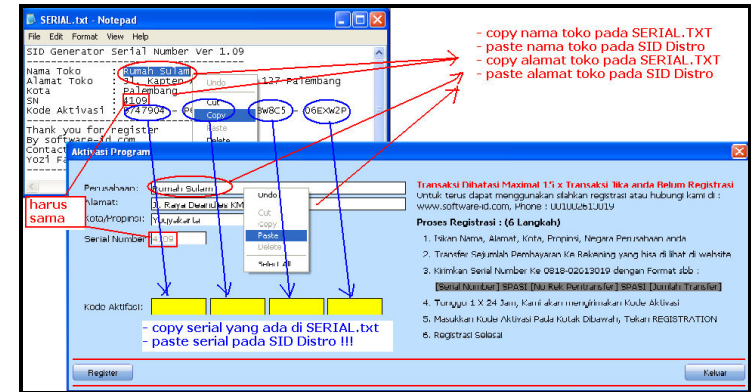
SERIAL.txt - Notepad
File Edit Format View Help
SID Generator Serial Number Ver 1.09

Nama Toko : Rumah Sulam
Alamat Toko : Jl. Kapten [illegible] 127 Palembang
Kota : Palembang
SN : 4109
Kode Aktivasi : 6747904 - 96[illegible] - 8W8C5 - 06EXW2P

Thank you for register
By software-id.com
Contact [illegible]
Yozi Fa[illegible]

Undo
Cut
Copy
Paste
Delete

- copy nama toko pada SERIAL.TXT
- paste nama toko pada SID Distro
- copy alamat toko pada SERIAL.TXT
- paste alamat toko pada SID Distro

Aktivasi Program

Perusahaan: Rumah Sulam
Alamat: Jl. Kapten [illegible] KM
Kota/Propinsi: Palembang
Serial Number: 4109
Kode Aktifasi:

harus sama

Undo
Cut
Copy
Paste
Delete
Select All

Transaksi Dibatasi Maximal 15 x Transaksi Jika anda Belum Registrasi
Untuk terus dapat menggunakan silahkan registrasi atau hubungi kami di : www.software-id.com, Phone : 0819-02613019

Proses Registrasi : (6 Langkah)
1. Isikan Nama, Alamat, Kota, Propinsi, Negara Perusahaan anda
2. Transfer Sejumlah Pembayaran Ke Rekening yang bisa di lihat di website
3. Kirimkan Serial Number Ke 0819-02613019 dengan Format sbb :
[Serial Number] SPASI [No Rek Pentransfer] SPASI [Jumlah Transfer]
4. Tunggu 1 X 24 Jam, Kami akan mengirimkan Kode Aktivasi
5. Masukkan Kode Aktivasi Pada Kotak Dibawah, Tekan REGISTRATION
6. Registrasi Selesai

- copy serial yang ada di SERIAL.txt
- paste serial pada SID Distro !!!

Register
Keluar